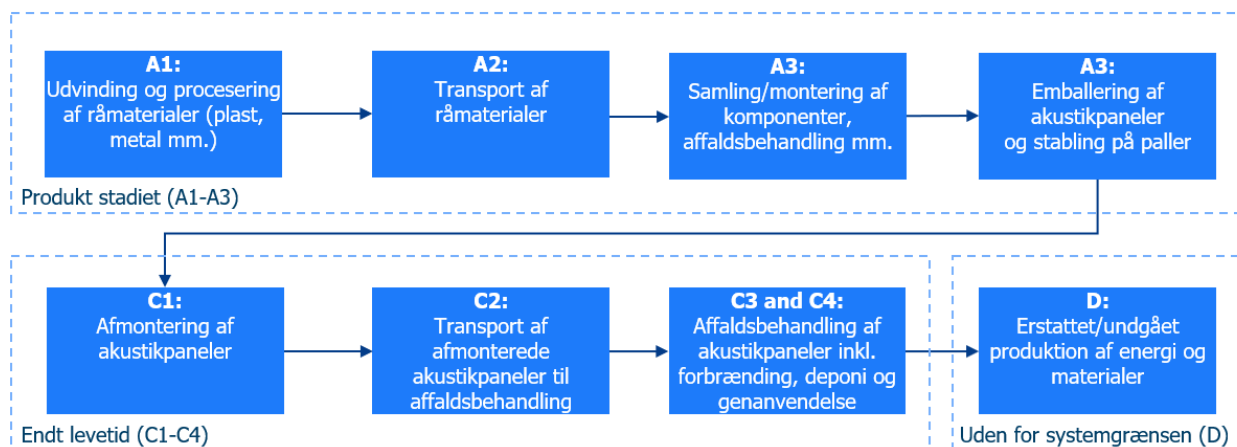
A1:
Udvinding og procesering af råmaterialer (plast, metal mm.)

A2:
Transport af råmaterialer

A3:
Samling/montering af komponenter, affaldsbehandling mm.

A3:
Emballering af akustikpaneler og stabling på paller

Produkt stadiet (A1-A3)

C1:
Afmontering af akustikpaneler

C2:
Transport af afmonterede akustikpaneler til affaldsbehandling

C3 and C4:
Affaldsbehandling af akustikpaneler inkl. forbrænding, deponi og genanvendelse

D:
Erstattet/undgået produktion af energi og materialer

Endt levetid (C1-C4)

Uden for systemgrænsen (D)